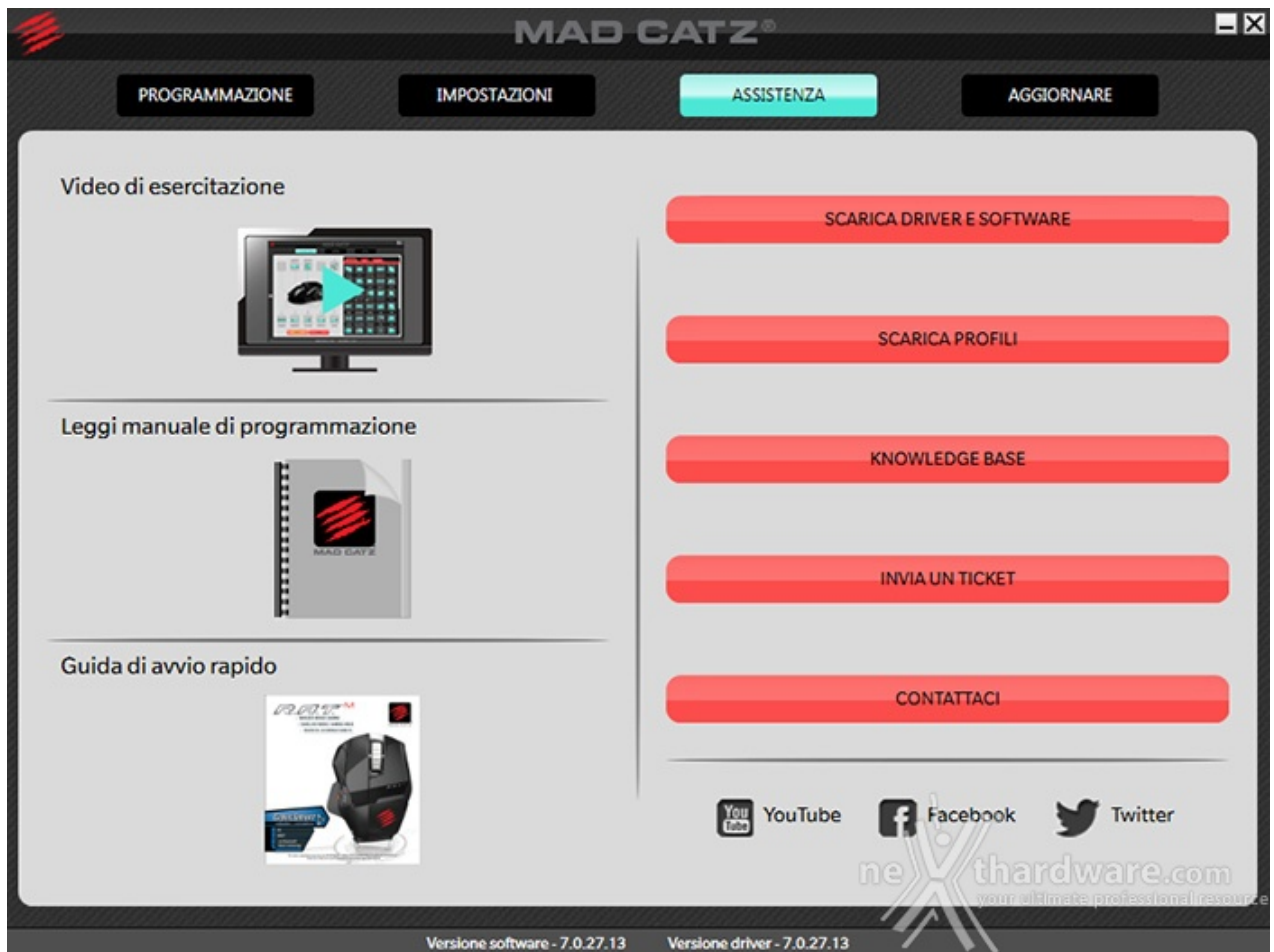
MAD CATZ®

PROGRAMMAZIONE IMPOSTAZIONI ASSISTENZA AGGIORNARE

Video di esercitazione

Leggi manuale di programmazione

MAD CATZ

Guida di avvio rapido

R.A.T. M

SCARICA DRIVER E SOFTWARE

SCARICA PROFILI

KNOWLEDGE BASE

INVIA UN TICKET

CONTATTACI

YouTube Facebook Twitter

nexthardware.com
your ultimate professional resource

Versione software - 7.0.27.13 Versione driver - 7.0.27.13